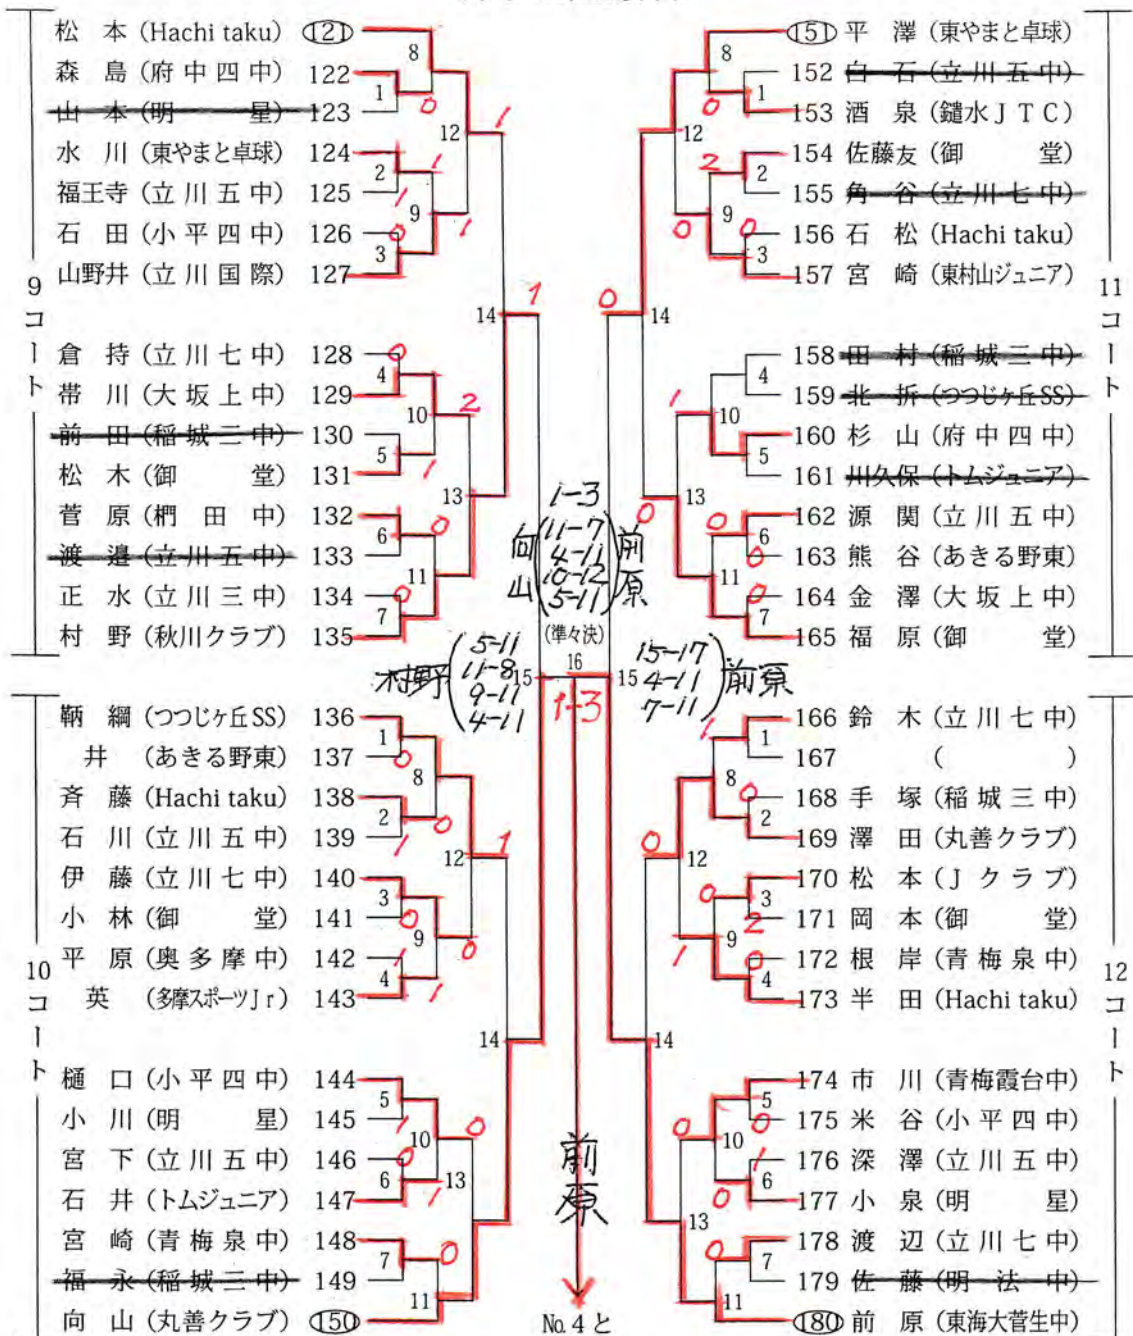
9コート

松　本 (Hachi taku) 121
森　島 (府中四中) 122
山　本 (明　星) 123
水　川 (東やまと卓球) 124
福王寺 (立川五中) 125
石　田 (小平四中) 126
山野井 (立川国際) 127
倉　持 (立川七中) 128
帯　川 (大坂上中) 129
前　田 (稲城三中) 130
松　木 (御　堂) 131
菅　原 (榊　田　中) 132
渡　邉 (立川五中) 133
正　水 (立川三中) 134
村　野 (秋川クラブ) 135

10コート

鞆　綱 (つつじヶ丘SS) 136
　井 (あきる野東) 137
斉　藤 (Hachi taku) 138
石　川 (立川五中) 139
伊　藤 (立川七中) 140
小　林 (御　堂) 141
平　原 (奥多摩中) 142
　英 (多摩スポーツJr) 143
樋　口 (小平四中) 144
小　川 (明　星) 145
宮　下 (立川五中) 146
石　井 (トムジュニア) 147
宮　崎 (青梅泉中) 148
福　永 (稲城三中) 149
向　山 (丸善クラブ) 150

11コート

151 平　澤 (東やまと卓球)
152 白　石 (立川五中)
153 酒　泉 (鑓水JTC)
154 佐藤友 (御　堂)
155 角　谷 (立川七中)
156 石　松 (Hachi taku)
157 宮　崎 (東村山ジュニア)
158 田　村 (稲城三中)
159 北　折 (つつじヶ丘SS)
160 杉　山 (府中四中)
161 川久保 (トムジュニア)
162 源　関 (立川五中)
163 熊　谷 (あきる野東)
164 金　澤 (大坂上中)
165 福　原 (御　堂)

12コート

166 鈴　木 (立川七中)
167 (　)
168 手　塚 (稲城三中)
169 澤　田 (丸善クラブ)
170 松　本 (Jクラブ)
171 岡　本 (御　堂)
172 根　岸 (青梅泉中)
173 半　田 (Hachi taku)
174 市　川 (青梅霞台中)
175 米　谷 (小平四中)
176 深　澤 (立川五中)
177 小　泉 (明　星)
178 渡　辺 (立川七中)
179 佐　藤 (明　法　中)
180 前　原 (東海大菅生中)

8 1 12 2 9 3 14 4 10 5 13 6 11 7 0 1 1 1 0 1 1 1 0 2 1 0 1 0 1
8 1 12 2 9 3 14 4 10 5 13 6 11 7 0 0 2 0 0 0 1 0 0 0 0 0 0

1-3
向山 (11-7 4-11 10-12 5-11) 前原
(準々決)

村野 (5-11 11-8 9-11 4-11) 15 16 1-3 15 (15-17 4-11 7-11) 前原

1 8 2 12 3 9 4 14 5 10 6 13 7 11 0 1 0 1 0 1 0 1 0 0 1 0 0 1 0 1
1 8 2 12 3 9 4 14 5 10 6 13 7 11 0 1 0 0 0 2 1 0 0 0 0 1 0 0 0

前原

No.4と